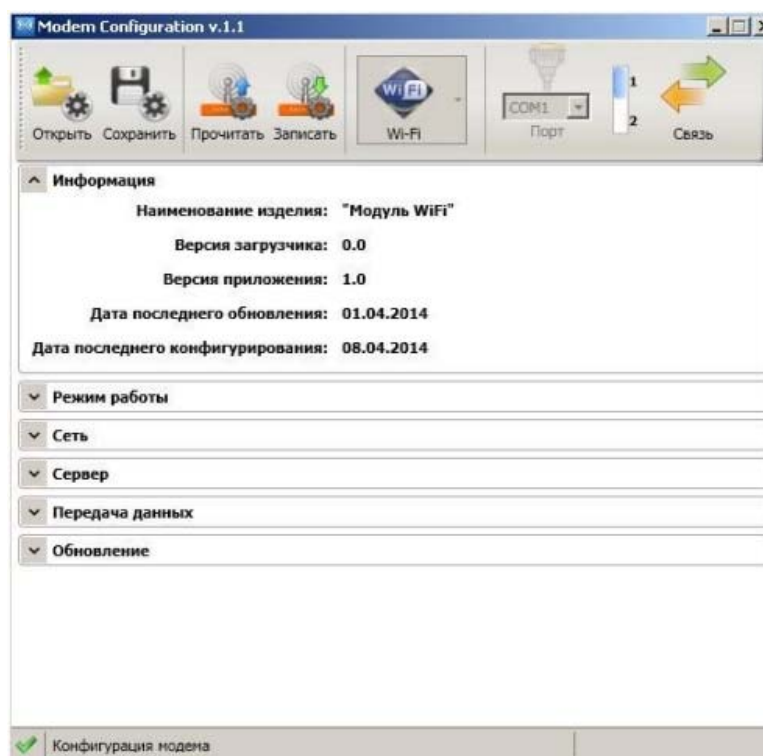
Modem Configuration v.1.1

Открыть Сохранить Прочитать Записать WiFi Wi-Fi COM1 Порт 1 2 Связь

Информация

Наименование изделия: "Модуль WiFi"

Версия загрузчика: 0.0

Версия приложения: 1.0

Дата последнего обновления: 01.04.2014

Дата последнего конфигурирования: 08.04.2014

Режим работы

Сеть

Сервер

Передача данных

Обновление

Конфигурация модема